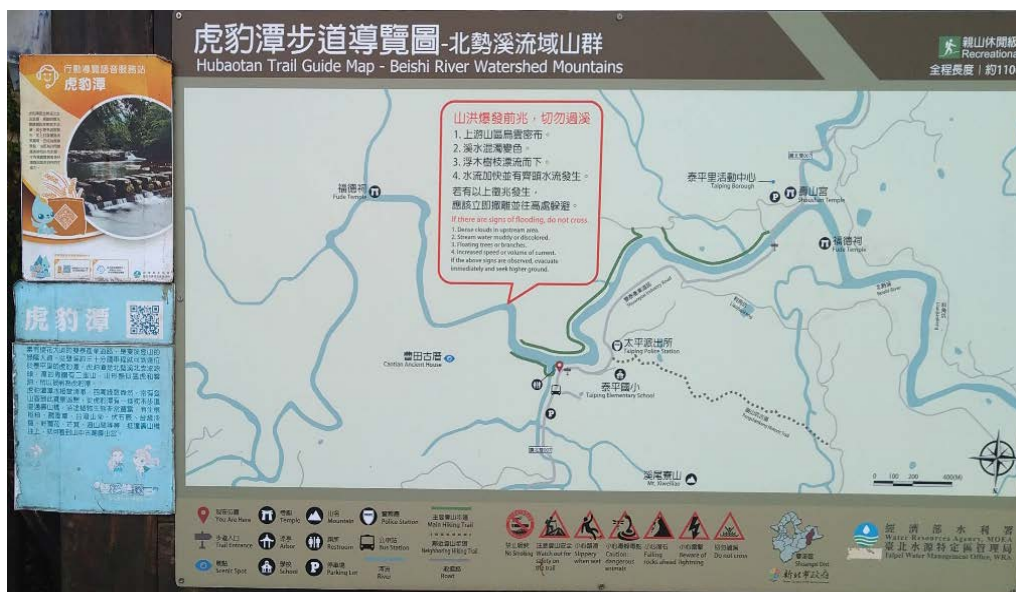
虎豹潭步道導覽圖-北勢溪流域山群
Hubaotan Trail Guide Map - Beishi River Watershed Mountains

親山休閒
Recreation
全程長度｜約110

行動導覽語音服務站
虎豹潭

虎豹潭

山洪爆發前兆，切勿過溪
1. 上游山區烏雲密布。
2. 溪水混濁變色。
3. 浮木樹枝漂流而下。
4. 水流加快並有齊頭水流發生。
若有以上徵兆發生，
應該立即撤離並往高處避難。

If there are signs of flooding, do not cross.
1. Dense clouds in upstream area.
2. Stream water muddy or discolored.
3. Floating trees or branches.
4. Increased speed or volume of current.
If the above signs are observed, evacuate immediately and seek higher ground.

福德祠
Fude Temple

泰平里活動中心
Taiping Borough

壽山宮
Shoushan Temple

福德祠
Fude Temple

太平派出所
Taiping Police Station

豐田古厝
Caotian Ancient House

泰平國小
Taiping Elementary School

灣潭山
Mt. Wantan

現在位置 You Are Here
寺廟 Temple
山岳 Mountain
警察局 Police Station
主要親山步道 Main Hiking Trail
步道入口 Trail Entrance
涼亭 Arbor
廁所 Restroom
公車站 Bus Station
鄰近親山步道 Neighboring Hiking Trail
景點 Scenic Spot
學校 School
停車場 Parking Lot
溪流 River
道路 Road

禁止吸菸 No Smoking
注意落石 Watch out for falling rock
小心路滑 Slippery when wet
小心毒蛇 Caution dangerous animals
小心落石 Falling rocks ahead
小心雷擊 Beware of lightning
切勿過溪 Do not cross

經濟部水利署
臺北水源特定區管理局
Water Resources Agency, MOEA
Taipei Water Management Office, WRA

新北市政府